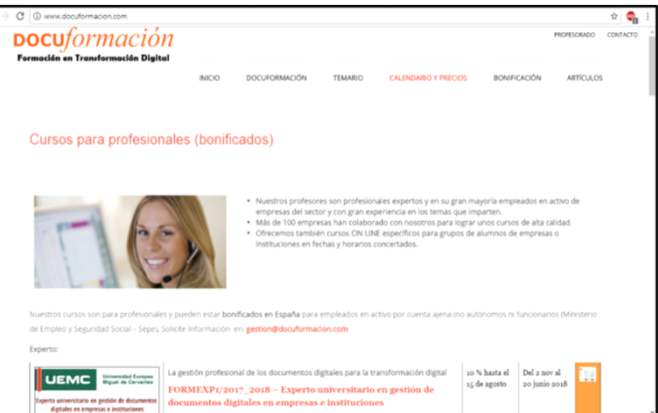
www.docuformacion.com

DOCUformación
Formación en Transformación Digital

PROFESORADO CONTACTO

INICIO DOCUFORMACIÓN TEMARIO CALENDARIO Y PRECIOS BONIFICACIÓN ARTÍCULOS

Cursos para profesionales (bonificados)

- Nuestros profesores son profesionales expertos y en su gran mayoría empleados en activo de empresas del sector y con gran experiencia en los temas que imparten.
- Más de 100 empresas han colaborado con nosotros para lograr unos cursos de alta calidad.
- Ofrecemos también cursos ON LINE específicos para grupos de alumnos de empresas o instituciones en fechas y horarios concertados.

Nuestros cursos son para profesionales y pueden estar bonificados en España para empleados en activo por cuenta ajena (no autónomos ni funcionarios (Ministerio de Empleo y Seguridad Social - Sepe). Solicite información en: gestion@docuformacion.com

Experto:

| UEMC Universidad Europea Miguel de Cervantes Experto universitario en gestión de documentos digitales en empresas e instituciones | La gestión profesional de los documentos digitales para la transformación digital FORMEXP1/2017_2018 – Experto universitario en gestión de documentos digitales en empresas e instituciones | 10 % hasta el 15 de agosto | Del 2 nov al 20 junio 2018 |